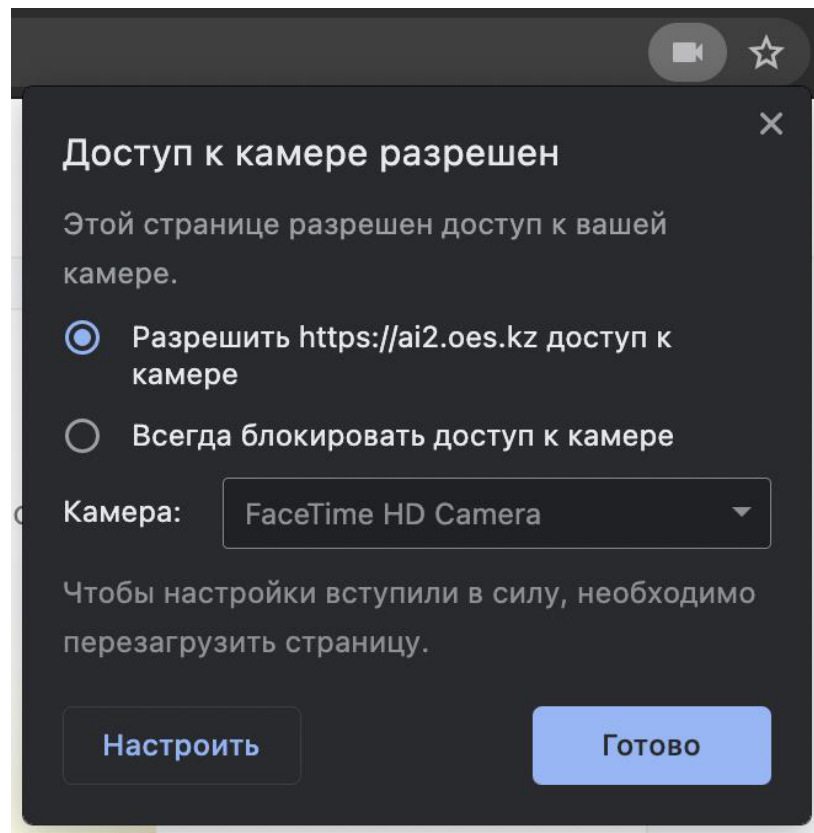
Доступ к камере разрешен

Этой странице разрешен доступ к вашей камере.

Разрешить https://ai2.oes.kz доступ к камере

Всегда блокировать доступ к камере

Камера: FaceTime HD Camera

Чтобы настройки вступили в силу, необходимо перезагрузить страницу.

Настроить

Готово